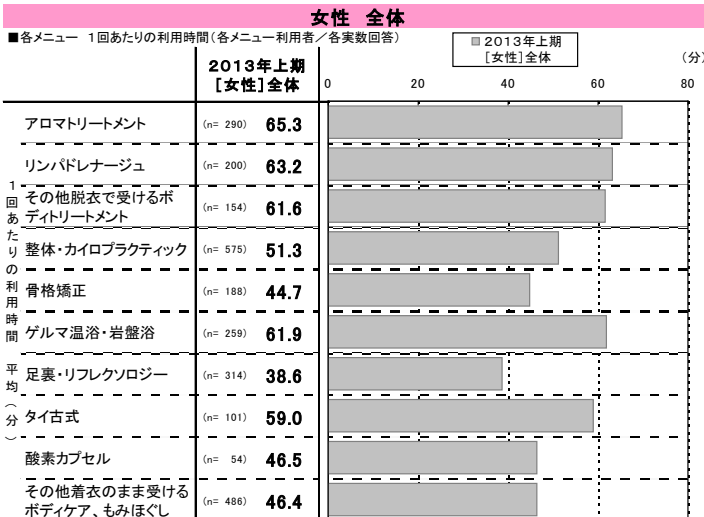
女性　全体

■各メニュー　1回あたりの利用時間（各メニュー利用者／各実数回答）

2013年上期 [女性]全体

■ 2013年上期 [女性]全体

(分)

0　20　40　60　80

1回あたりの利用時間平均（分）

| メニュー | n | 2013年上期 [女性]全体 |
|---|---|---|
| アロマトリートメント | (n= 290) | 65.3 |
| リンパドレナージュ | (n= 200) | 63.2 |
| その他脱衣で受けるボディトリートメント | (n= 154) | 61.6 |
| 整体・カイロプラクティック | (n= 575) | 51.3 |
| 骨格矯正 | (n= 188) | 44.7 |
| ゲルマ温浴・岩盤浴 | (n= 259) | 61.9 |
| 足裏・リフレクソロジー | (n= 314) | 38.6 |
| タイ古式 | (n= 101) | 59.0 |
| 酸素カプセル | (n= 54) | 46.5 |
| その他着衣のまま受けるボディケア、もみほぐし | (n= 486) | 46.4 |